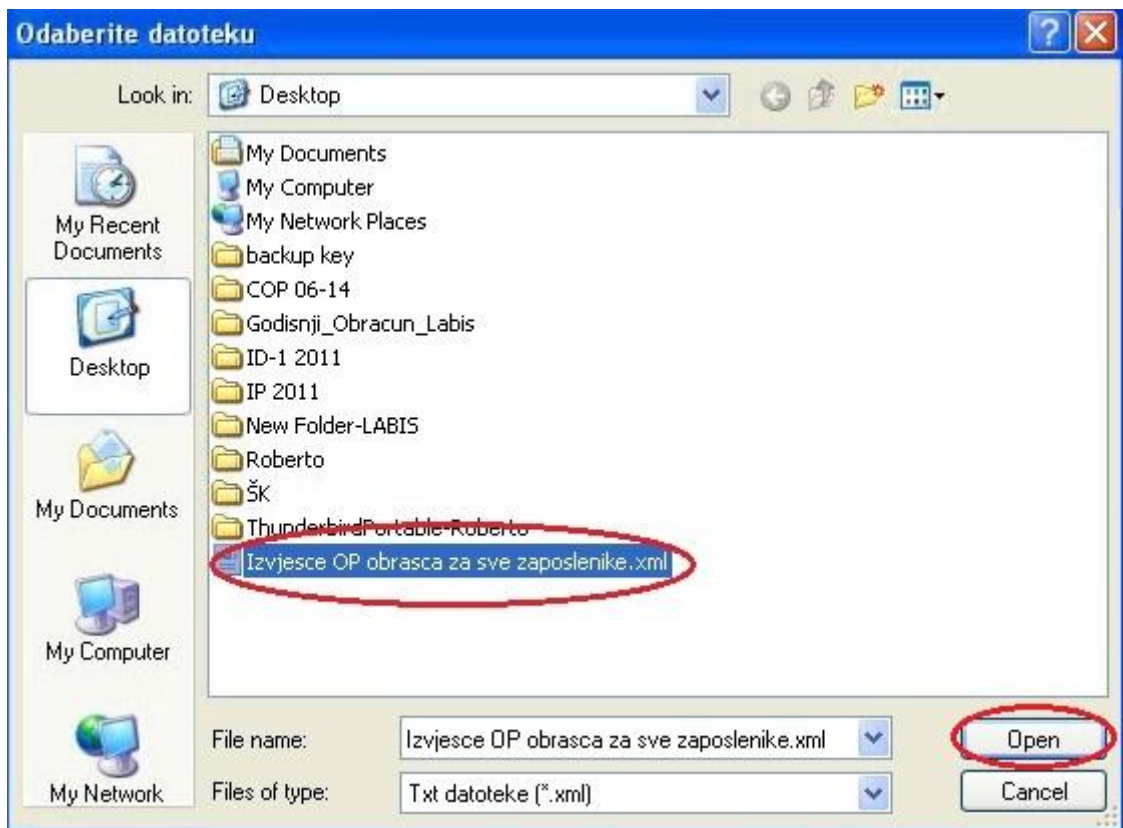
Odaberite datoteku

Look in: Desktop

My Recent Documents

Desktop

My Documents

My Computer

My Network

My Documents
My Computer
My Network Places
backup key
COP 06-14
Godisnji_Obracun_Labis
ID-1 2011
IP 2011
New Folder-LABIS
Roberto
ŠK
ThunderbirdPortable-Roberto
Izvjesce OP obrasca za sve zaposlenike.xml

File name: Izvjesce OP obrasca za sve zaposlenike.xml

Files of type: Txt datoteke (*.xml)

Open

Cancel